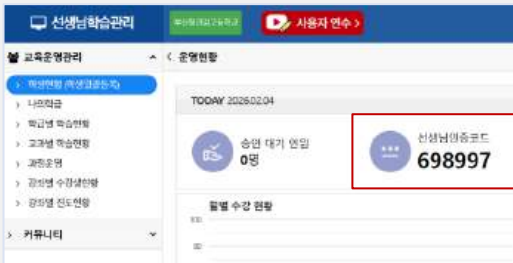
선생님학습관리

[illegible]

사용자 연수 >

교육운영관리

> 학생현황 (학생접속현황)

> 나의학급

> 학급별 학습현황

> 교과별 학습현황

> 과정운영

> 강의별 수강생현황

> 강의별 진도현황

> 커뮤니티

< 운영현황

TODAY 2026.02.04

승인 대기 인원

0명

선생님인증코드

698997

월별 수강 현황